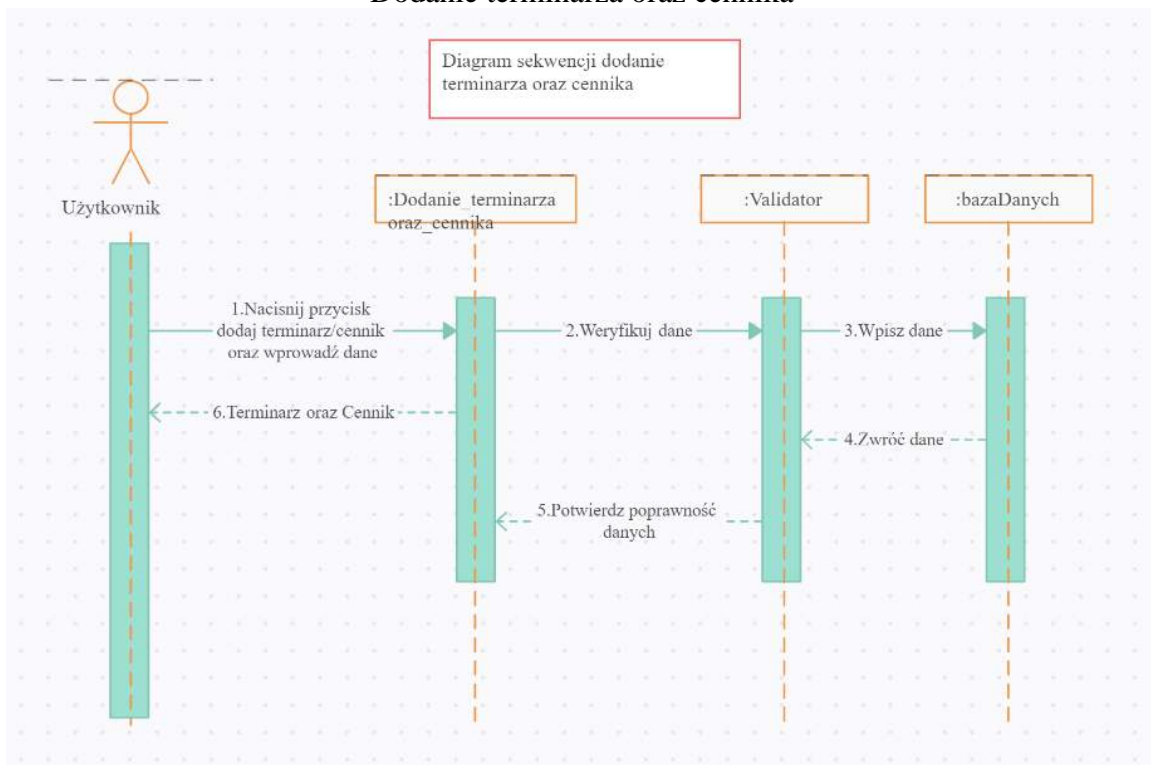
Dodanie terminarza oraz cennika

Diagram sekwencji dodanie terminarza oraz cennika

Użytkownik

:Dodanie_terminarza oraz_cennika

:Validator

:bazaDanych

1.Nacisnij przycisk dodaj terminarz/cennik oraz wprowadź dane

2.Weryfikuj dane

3.Wpisz dane

6.Terminarz oraz Cennik

4.Zwróć dane

5.Potwierdz poprawność danych